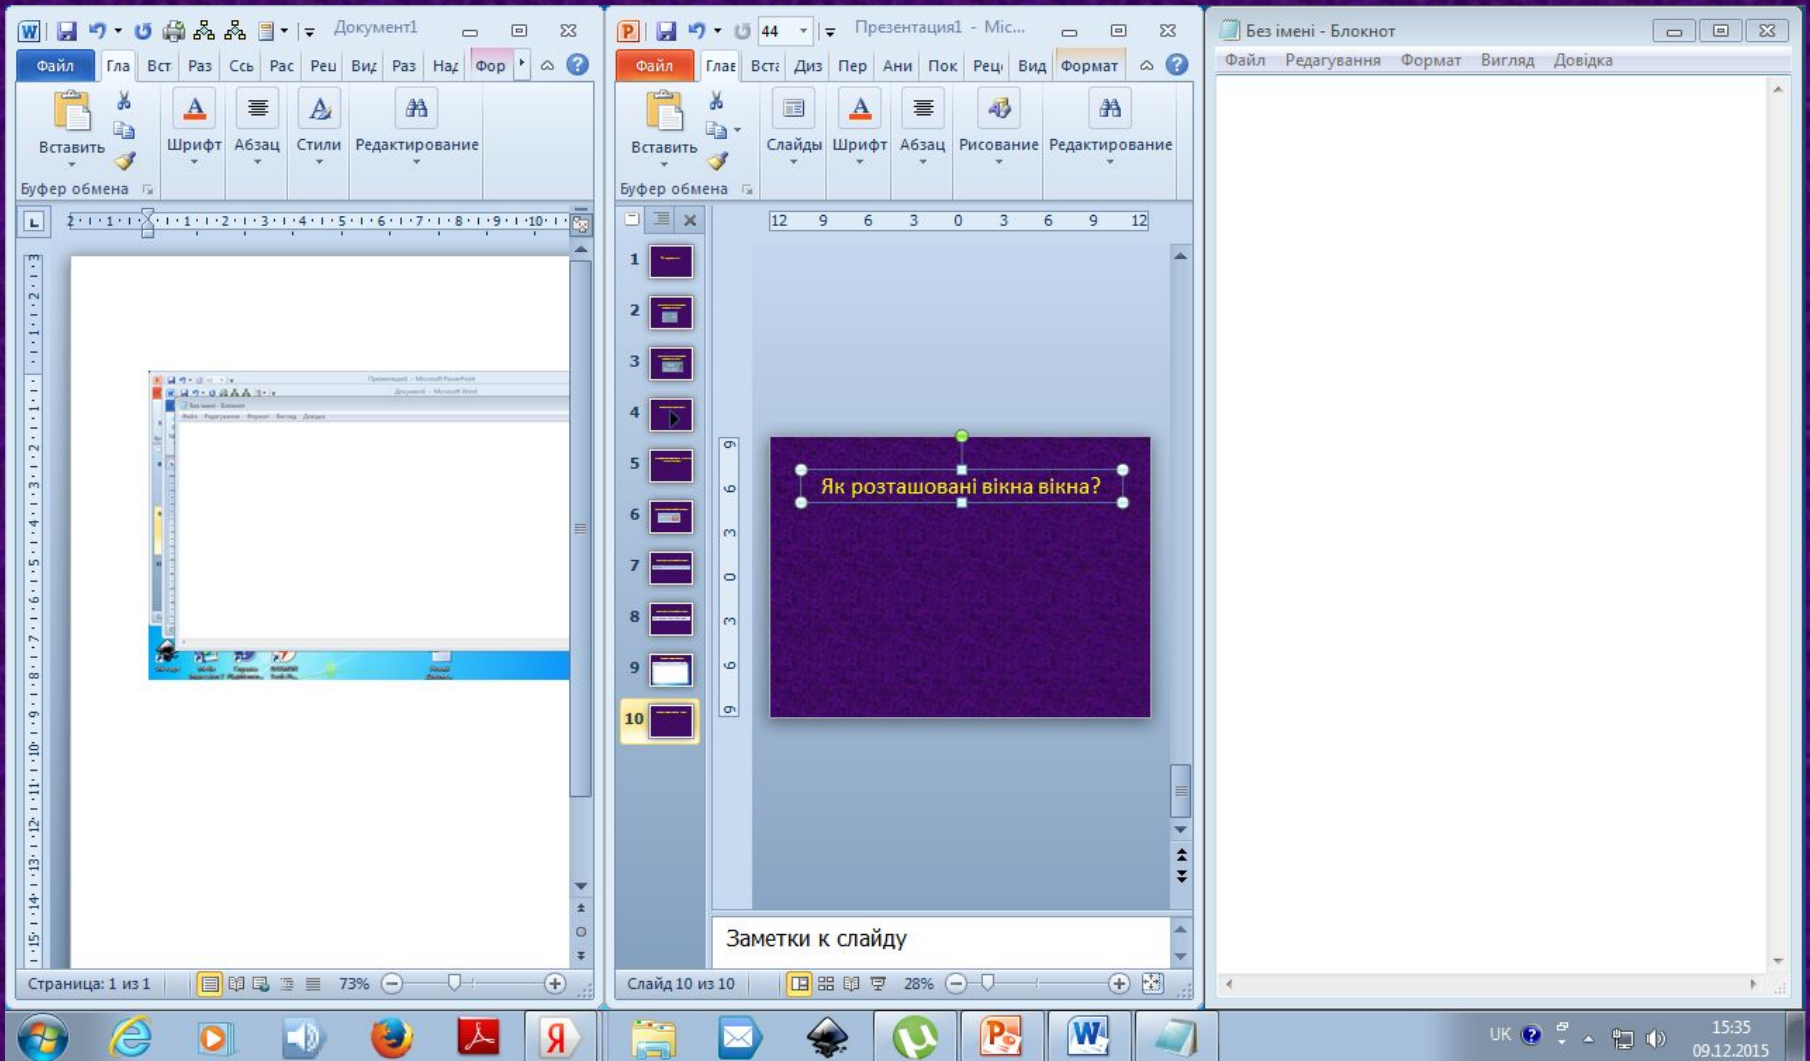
Документ1

Файл Гла Вст Раз Ссь Рас Рец Вид Раз Над Фор

Вставить

Шрифт Абзац Стили Редактирование

Буфер обмена

Страница: 1 из 1 73%

Презентация1 - Mic...

44

Файл Глав Вста Диз Пер Ани Пок Рец Вид Формат

Вставить

Слайды Шрифт Абзац Рисование Редактирование

Буфер обмена

12 9 6 3 0 3 6 9 12

1
2
3
4
5
6
7
8
9
10

Як розташовані вікна вікна?

Заметки к слайду

Слайд 10 из 10 28%

Без імені - Блокнот

Файл Редагування Формат Вигляд Довідка

UK 15:35 09.12.2015